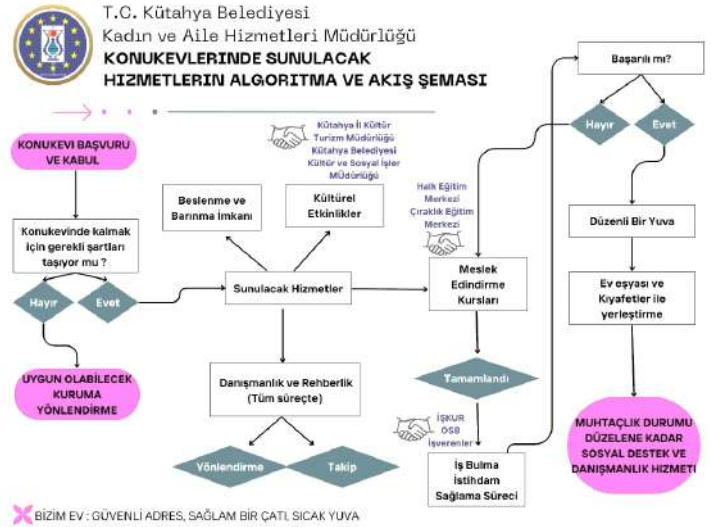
T.C. Kütahya Belediyesi
Kadın ve Aile Hizmetleri Müdürlüğü
KONUKEVLERINDE SUNULACAK HIZMETLERIN ALGORITMA VE AKIŞ ŞEMASI

KONUKEVI BAŞVURU VE KABUL

Konukevinde kalmak için gerekli şartları taşıyor mu ?

Hayır

Evet

UYGUN OLABILECEK KURUMA YÖNLENDIRME

Kütahya İl Kültür Turizm Müdürlüğü
Kütahya Belediyesi Kültür ve Sosyal İşler Müdürlüğü

Beslenme ve Barınma İmkanı

Kültürel Etkinlikler

Sunulacak Hizmetler

Danışmanlık ve Rehberlik (Tüm süreçte)

Yönlendirme

Takip

Halk Eğitim Merkezi
Çıraklık Eğitim Merkezi

Meslek Edindirme Kursları

Tamamlandı

İŞKUR
OSB
İşverenler

İş Bulma İstihdam Sağlama Süreci

Başarılı mı?

Hayır

Evet

Düzenli Bir Yuva

Ev eşyası ve Kıyafetler ile yerleştirme

MUHTAÇLIK DURUMU DÜZELENE KADAR SOSYAL DESTEK VE DANIŞMANLIK HIZMETI

BIZIM EV : GÜVENLI ADRES, SAĞLAM BIR ÇATI, SICAK YUVA